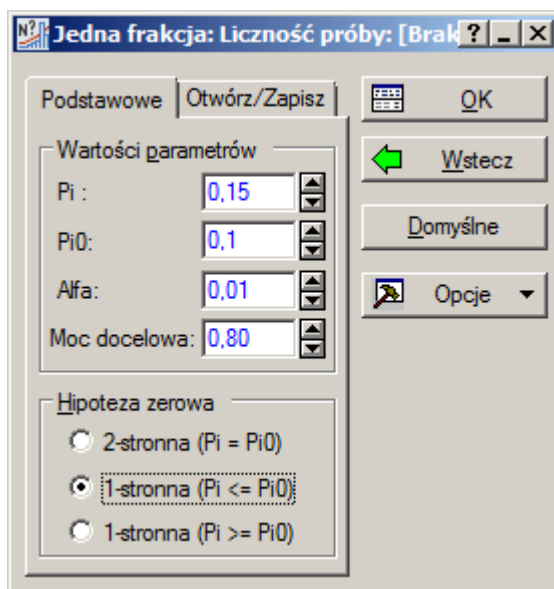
Jedna frakcja: Liczność próby: [Brak
? _ X

Podstawowe
Otwórz/Zapisz

Wartości parametrów

Pi : 0,15

Pi0: 0,1

Alfa: 0,01

Moc docelowa: 0,80

Hipoteza zerowa

2-stronna (Pi = Pi0)

1-stronna (Pi <= Pi0)

1-stronna (Pi >= Pi0)

OK

Wstecz

Domyślne

Opcje